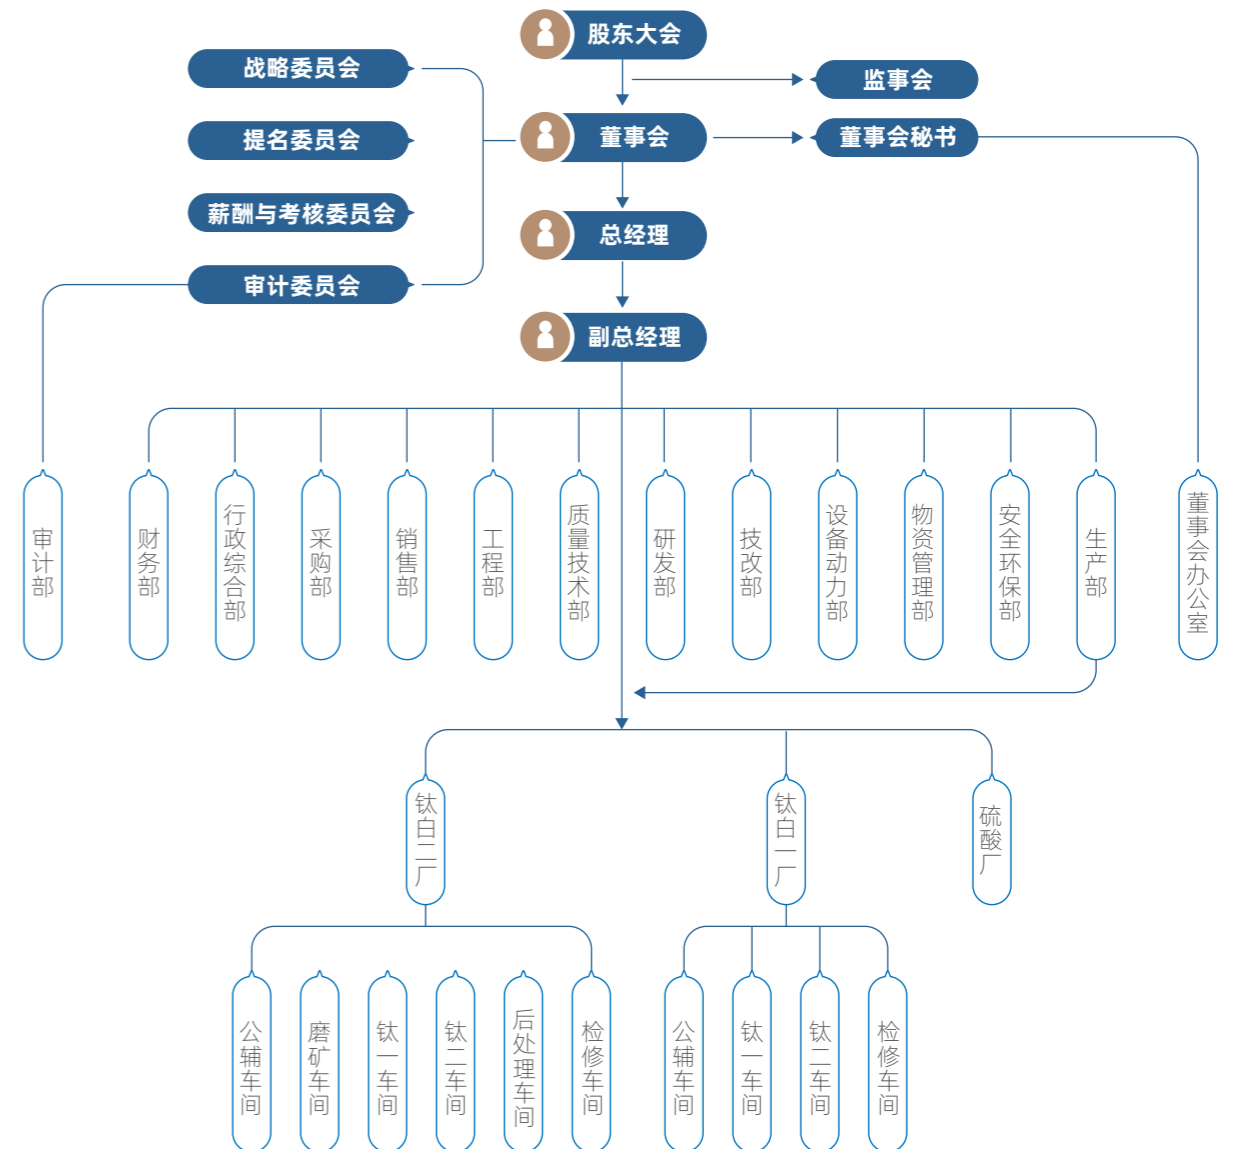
股东大会

战略委员会

监事会

董事会

董事会秘书

提名委员会

薪酬与考核委员会

总经理

审计委员会

副总经理

审计部

财务部

行政综合部

采购部

销售部

工程部

质量技术部

研发部

技改部

设备动力部

物资管理部

安全环保部

生产部

董事会办公室

钛白二厂

钛白一厂

硫酸厂

公辅车间

磨矿车间

钛一车间

钛二车间

后处理车间

检修车间

公辅车间

钛一车间

钛二车间

检修车间